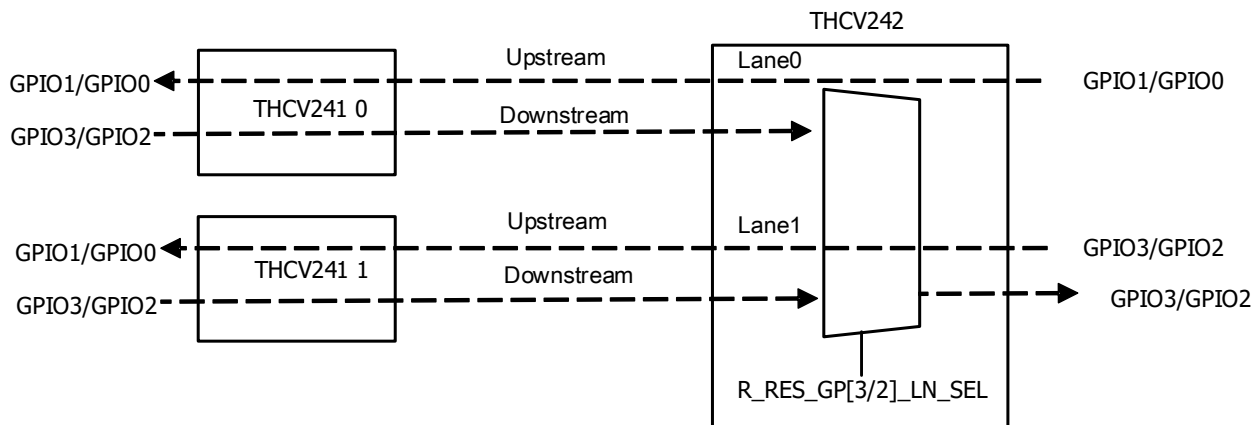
THCV242

Upstream

Lane0

GPIO1/GPIO0

GPIO1/GPIO0

THCV241 0

Downstream

GPIO3/GPIO2

Upstream

Lane1

GPIO1/GPIO0

GPIO3/GPIO2

THCV241 1

Downstream

GPIO3/GPIO2

GPIO3/GPIO2

R_RES_GP[3/2]_LN_SEL